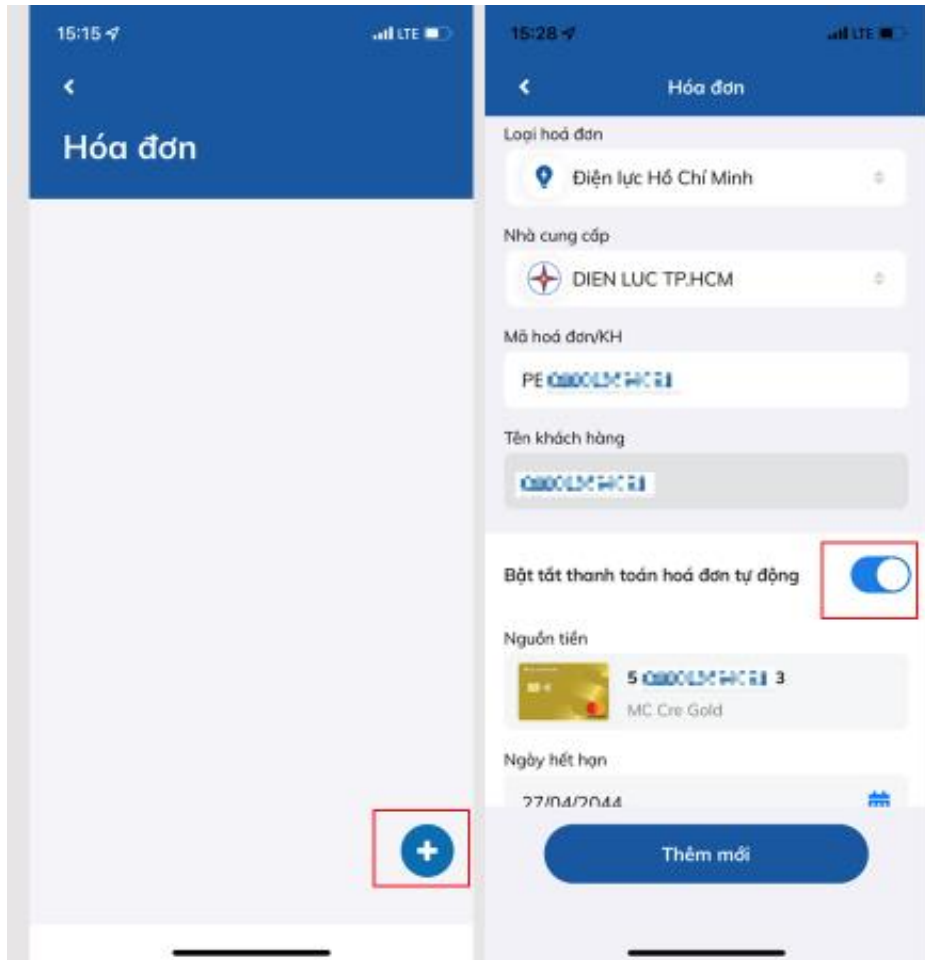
15:15

LTE

Hóa đơn

15:28

LTE

Hóa đơn

Loại hoá đơn

Điện lực Hồ Chí Minh

Nhà cung cấp

DIEN LUC TP.HCM

Mã hoá đơn/KH

PE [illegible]

Tên khách hàng

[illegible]

Bật tắt thanh toán hoá đơn tự động

Nguồn tiền

5 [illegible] 3

MC Cre Gold

Ngày hết hạn

27/04/2044

Thêm mới